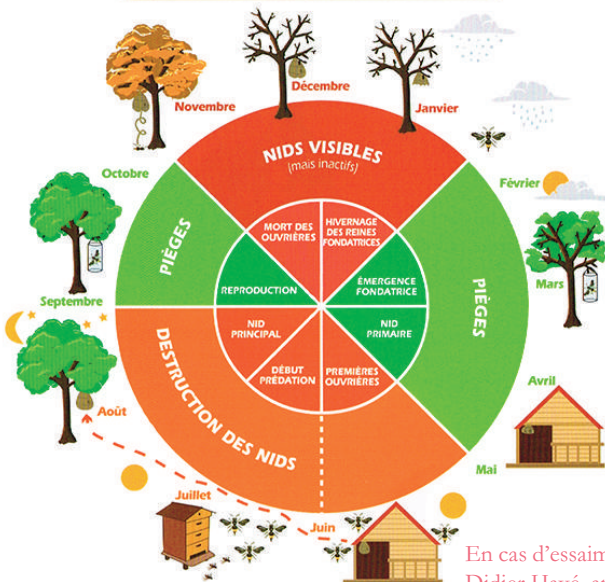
Novembre

Décembre

Janvier

Février

Mars

Avril

Mai

Juin

Juillet

Août

Septembre

Octobre

NIDS VISIBLES
(mais inactifs)

PIÈGES

PIÈGES

DESTRUCTION DES NIDS

MORT DES OUVRIÈRES

HIVERNAGE DES REINES FONDATRICES

REPRODUCTION

ÉMERGENCE FONDATRICE

NID PRINCIPAL

NID PRIMAIRE

DÉBUT PRÉDATION

PREMIÈRES OUVRIÈRES

En cas d'essaim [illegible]
Didier Hayé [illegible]